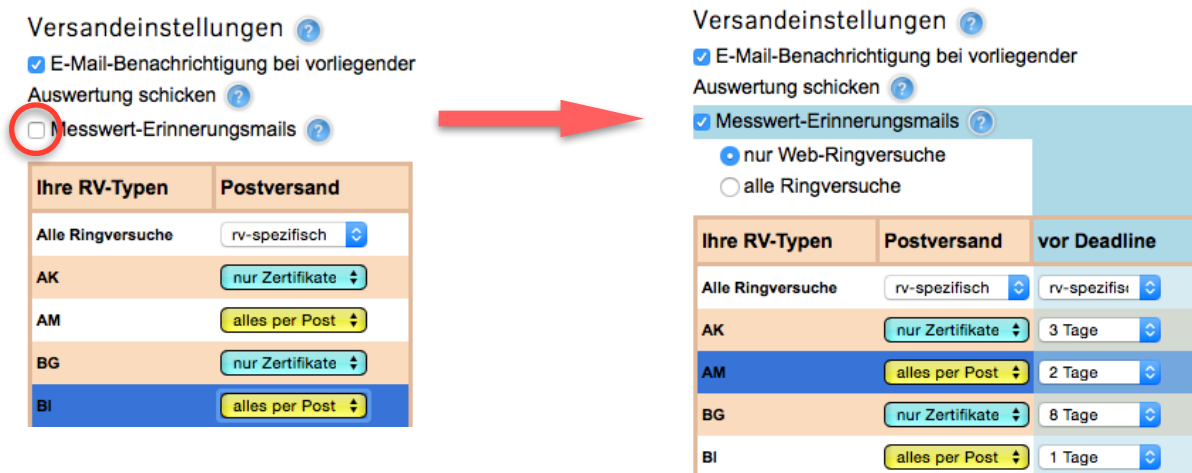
Versandeinstellungen ?

E-Mail-Benachrichtigung bei vorliegender Auswertung schicken ?

Messwert-Erinnerungsmails ?

| Ihre RV-Typen | Postversand |
|---|---|
| Alle Ringversuche | rv-spezifisch |
| AK | nur Zertifikate |
| AM | alles per Post |
| BG | nur Zertifikate |
| BI | alles per Post |

Versandeinstellungen ?

E-Mail-Benachrichtigung bei vorliegender Auswertung schicken ?

Messwert-Erinnerungsmails ?

nur Web-Ringversuche

alle Ringversuche

| Ihre RV-Typen | Postversand | vor Deadline |
|---|---|---|
| Alle Ringversuche | rv-spezifisch | rv-spezifis |
| AK | nur Zertifikate | 3 Tage |
| AM | alles per Post | 2 Tage |
| BG | nur Zertifikate | 8 Tage |
| BI | alles per Post | 1 Tage |